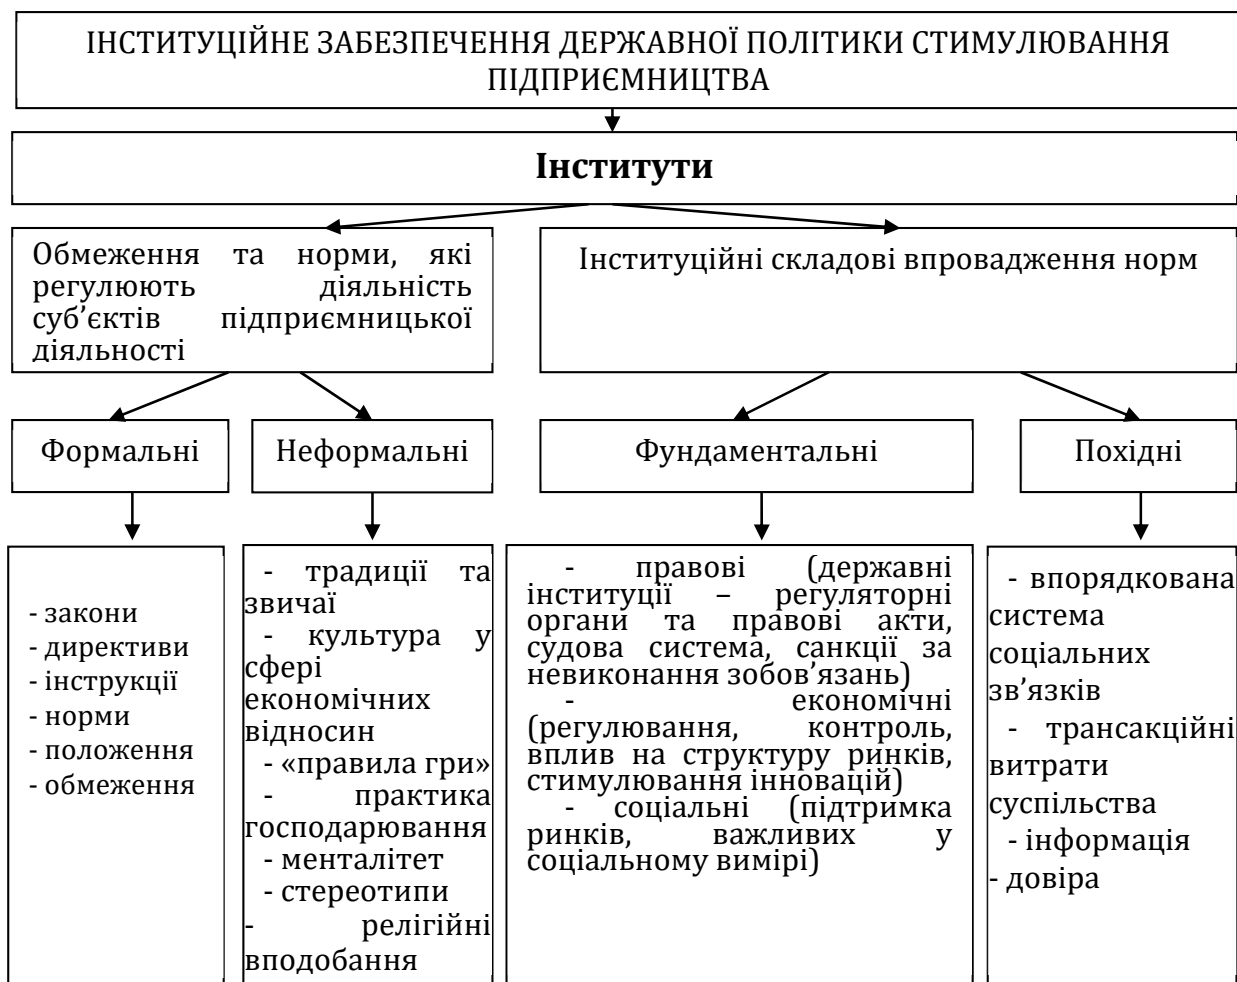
ІНСТИТУЦІЙНЕ ЗАБЕЗПЕЧЕННЯ ДЕРЖАВНОЇ ПОЛІТИКИ СТИМУЛЮВАННЯ ПІДПРИЄМНИЦТВА

Інститути

Обмеження та норми, які регулюють діяльність суб'єктів підприємницької діяльності

Інституційні складові впровадження норм

Формальні

Неформальні

Фундаментальні

Похідні

- закони
- директиви
- інструкції
- норми
- положення
- обмеження

- традиції та звичаї
- культура у сфері економічних відносин
- «правила гри»
- практика господарювання
- менталітет
- стереотипи
- релігійні вподобання

- правові (державні інституції – регуляторні органи та правові акти, судова система, санкції за невиконання зобов'язань)
- економічні (регулювання, контроль, вплив на структуру ринків, стимулювання інновацій)
- соціальні (підтримка ринків, важливих у соціальному вимірі)

- впорядкована система соціальних зв'язків
- трансакційні витрати суспільства
- інформація
- довіра